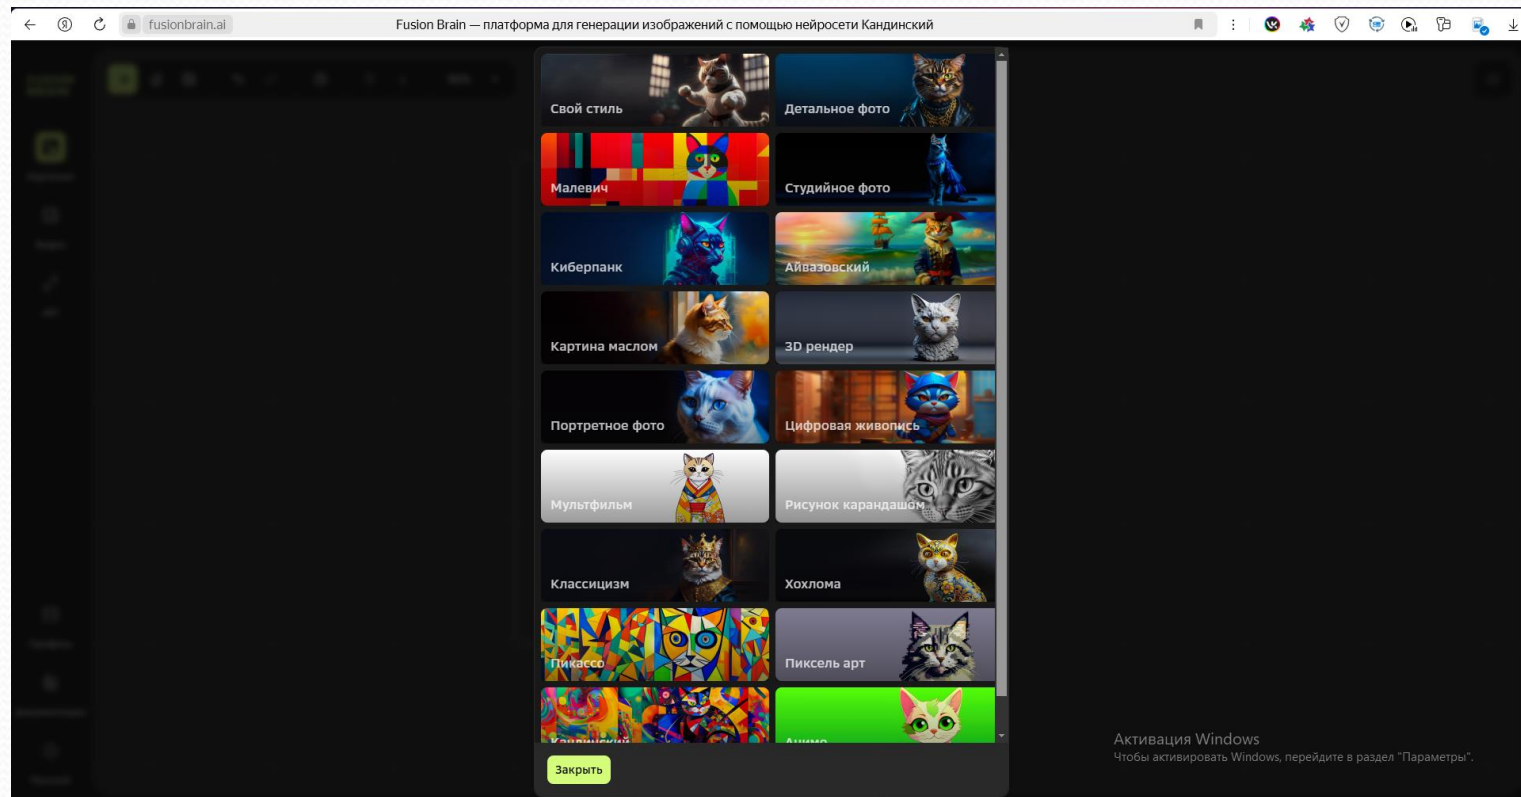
fusionbrain.ai Fusion Brain — платформа для генерации изображений с помощью нейросети Кандинский

Свой стиль
Детальное фото
Малевич
Студийное фото
Киберпанк
Айвазовский
Картина маслом
3D рендер
Портретное фото
Цифровая живопись
Мультфильм
Рисунок карандашом
Классицизм
Хохлома
Пикассо
Пиксель арт
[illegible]
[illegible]

Закрыть

Активация Windows
Чтобы активировать Windows, перейдите в раздел "Параметры".